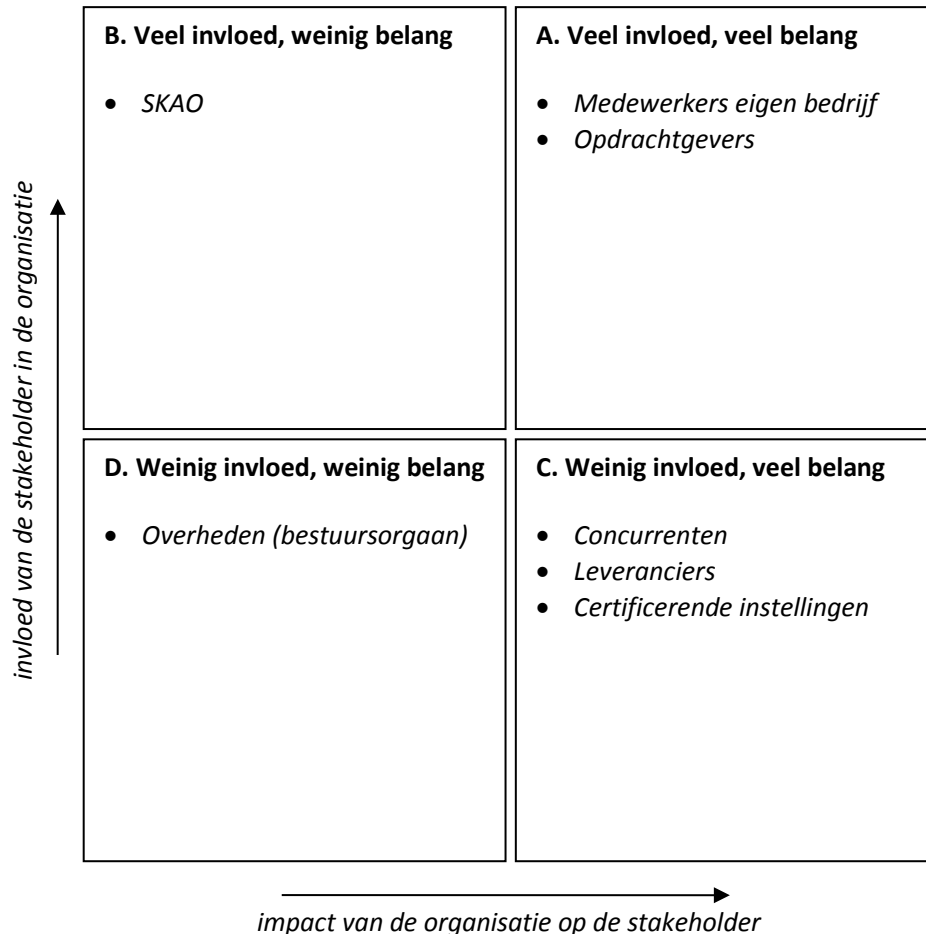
invloed van de stakeholder in de organisatie

B. Veel invloed, weinig belang

- SKAO

A. Veel invloed, veel belang

- Medewerkers eigen bedrijf
- Opdrachtgevers

D. Weinig invloed, weinig belang

- Overheden (bestuursorgaan)

C. Weinig invloed, veel belang

- Concurrenten
- Leveranciers
- Certificerende instellingen

impact van de organisatie op de stakeholder